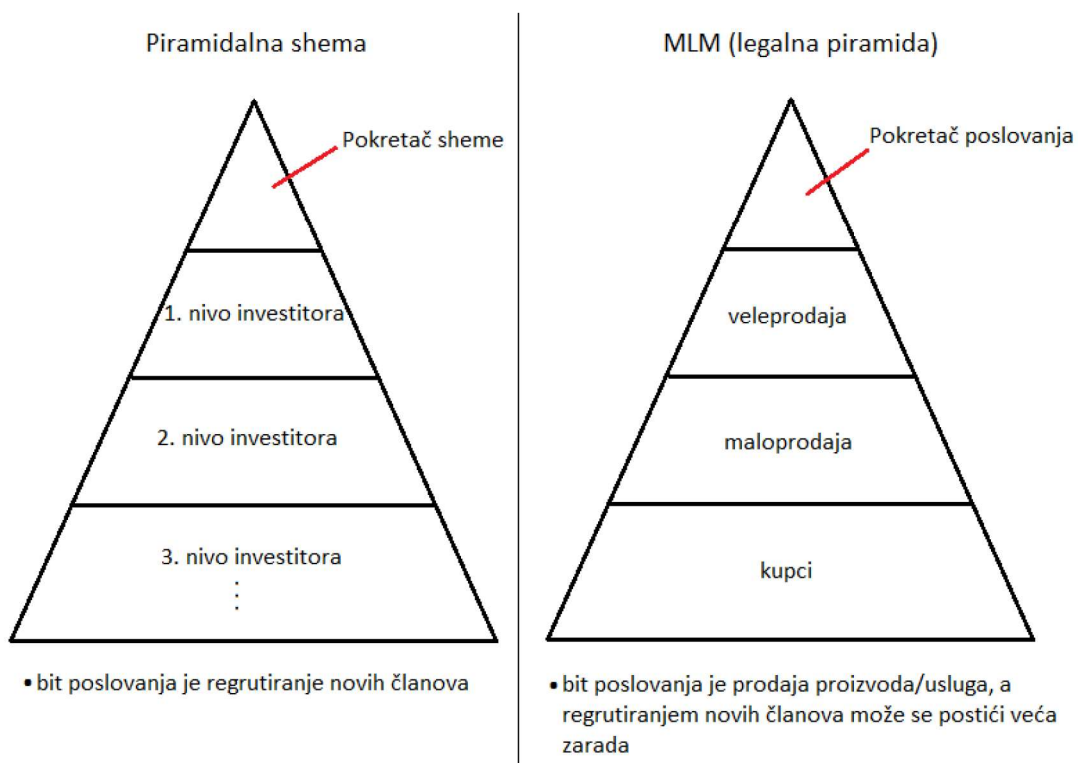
Piramidalna shema

Pokretač sheme

1. nivo investitora

2. nivo investitora

3. nivo investitora

⋮

• bit poslovanja je regrutiranje novih članova

MLM (legalna piramida)

Pokretač poslovanja

veleprodaja

maloprodaja

kupci

• bit poslovanja je prodaja proizvoda/usluga, a regrutiranjem novih članova može se postići veća zarada